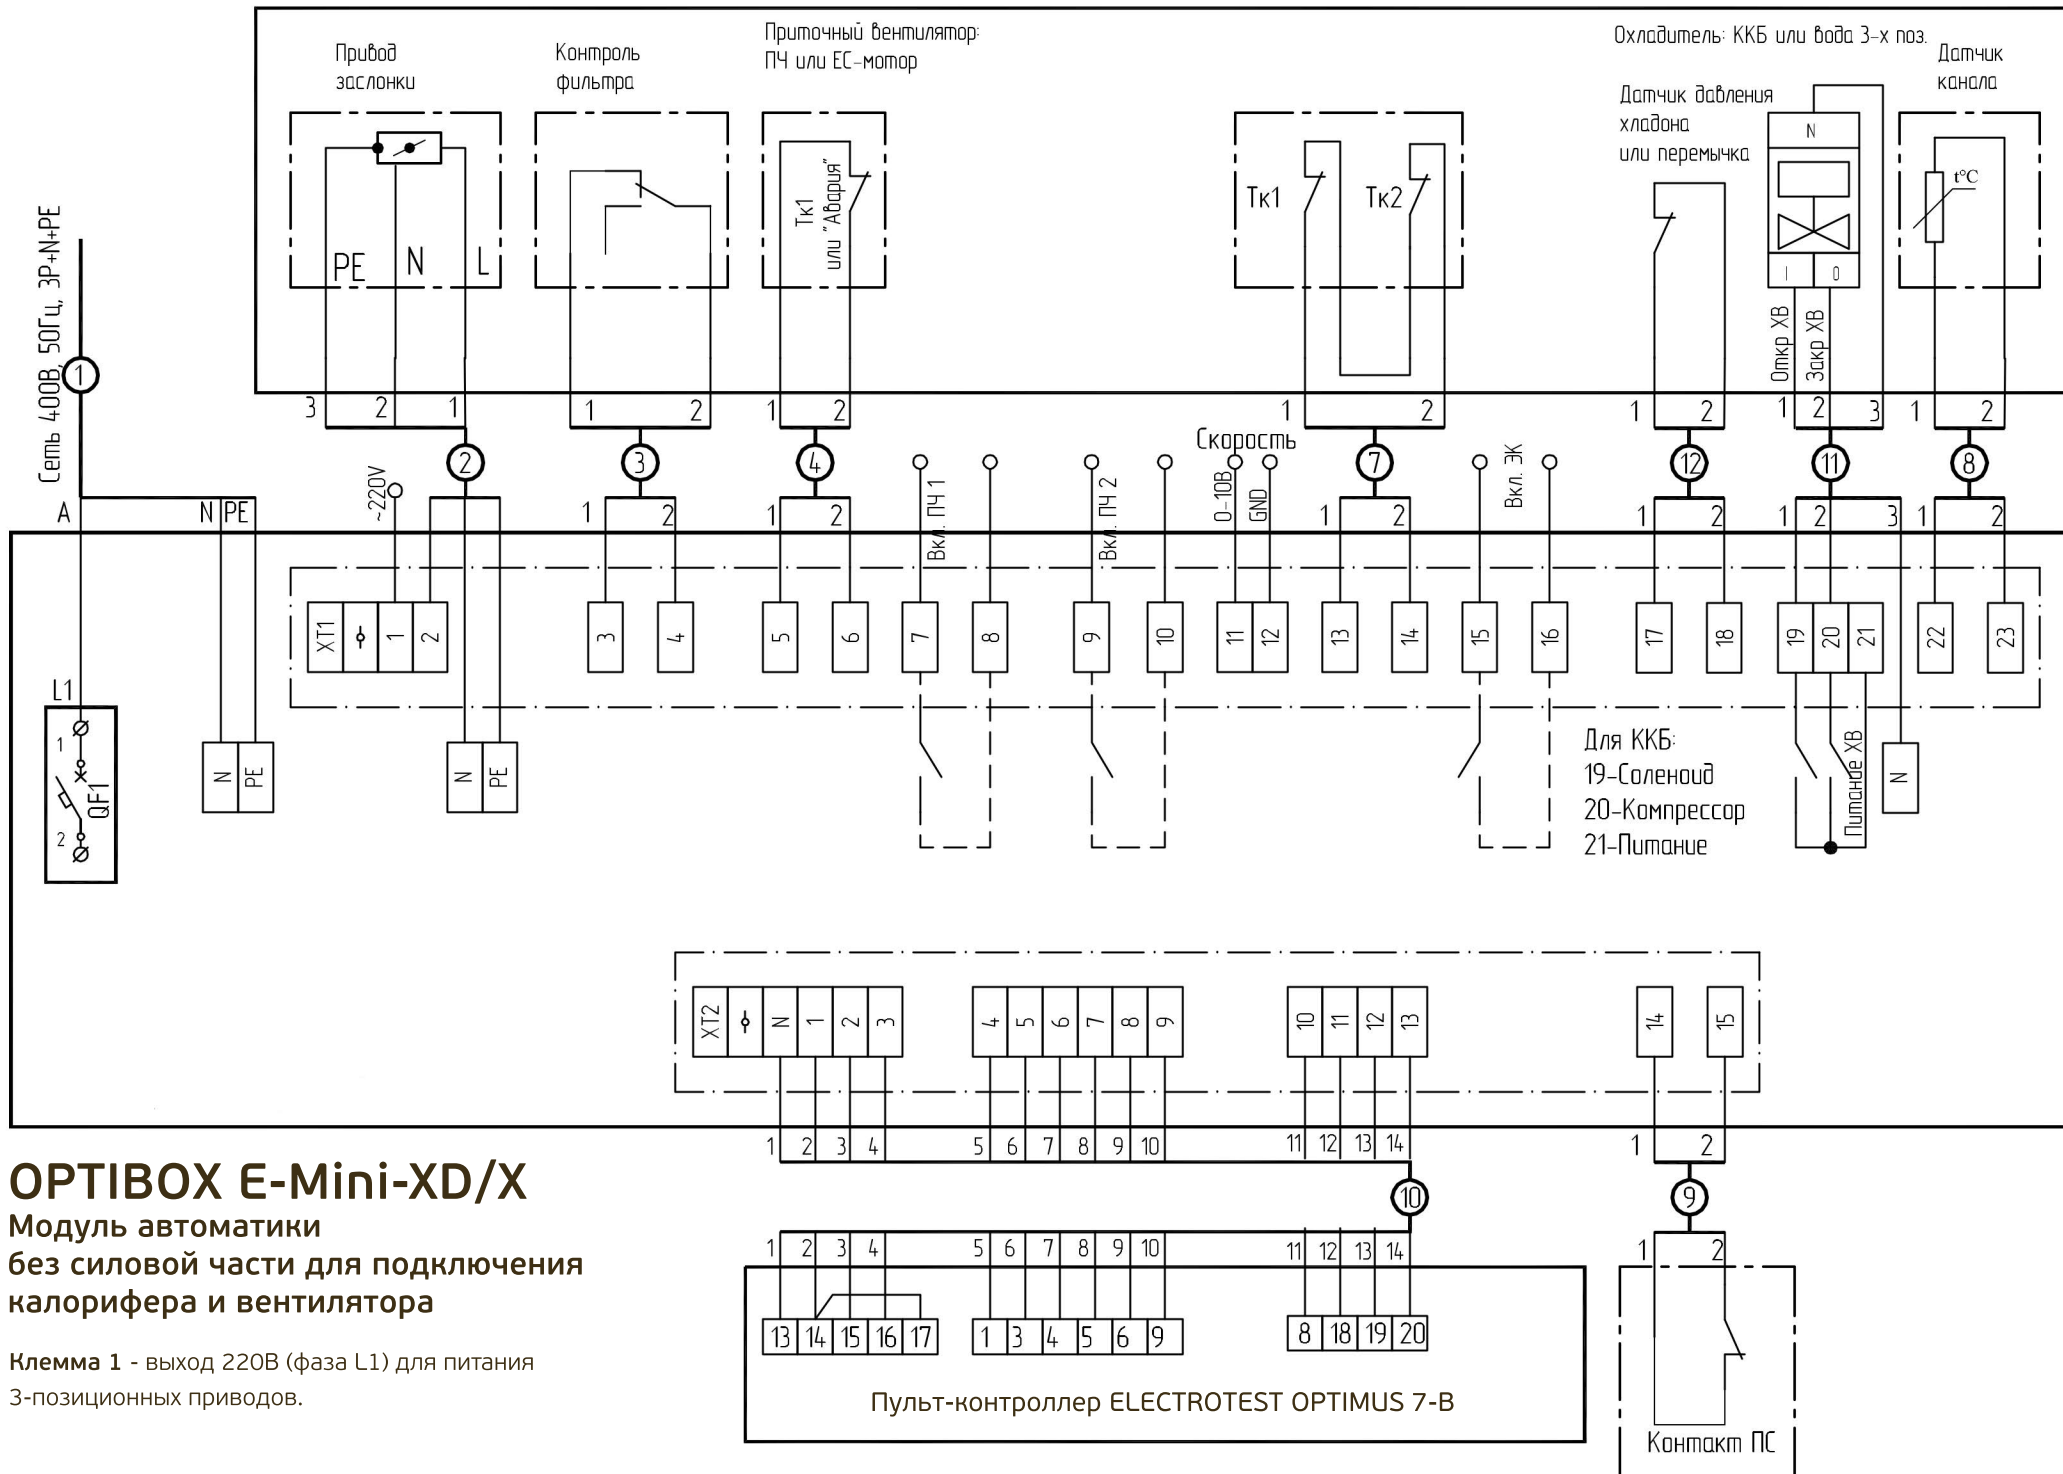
Привод заслонки

Контроль фильтра

Приточный вентилятор: ПЧ или ЕС-мотор

Охладитель: ККБ или вода 3-х поз.

Датчик давления хладона или перемычка

Датчик канала

PE N L

Тк1 или "Авария"

Тк1 Тк2

N

t°C

I 0

Откр ХВ Закр ХВ

Сеть 400В, 50Гц, 3P+N+PE

1

3 2 1 1 2 1 2 1 2 1 2 1 2 3 1 2

Скорость

2 3 4 7 12 11 8

A N PE ~220V 1 2 1 2 Вкл. ПЧ 1 Вкл. ПЧ 2 0-10В GND 1 2 Вкл. ЭК 1 2 1 2 3 1 2

XT1 1 2 3 4 5 6 7 8 9 10 11 12 13 14 15 16 17 18 19 20 21 22 23

L1

1 QF1 2

N PE N PE N

Питание ХВ

Для ККБ:
19-Соленоид
20-Компрессор
21-Питание

XT2 N 1 2 3 4 5 6 7 8 9 10 11 12 13 14 15

1 2 3 4 5 6 7 8 9 10 11 12 13 14 1 2

10 9

1 2 3 4 5 6 7 8 9 10 11 12 13 14 1 2

13 14 15 16 17 1 3 4 5 6 9 8 18 19 20

Пульт-контроллер ELECTROTEST OPTIMUS 7-B

Контакт ПС

OPTIBOX E-Mini-XD/X
Модуль автоматики без силовой части для подключения калорифера и вентилятора

Клемма 1 - выход 220В (фаза L1) для питания 3-позиционных приводов.